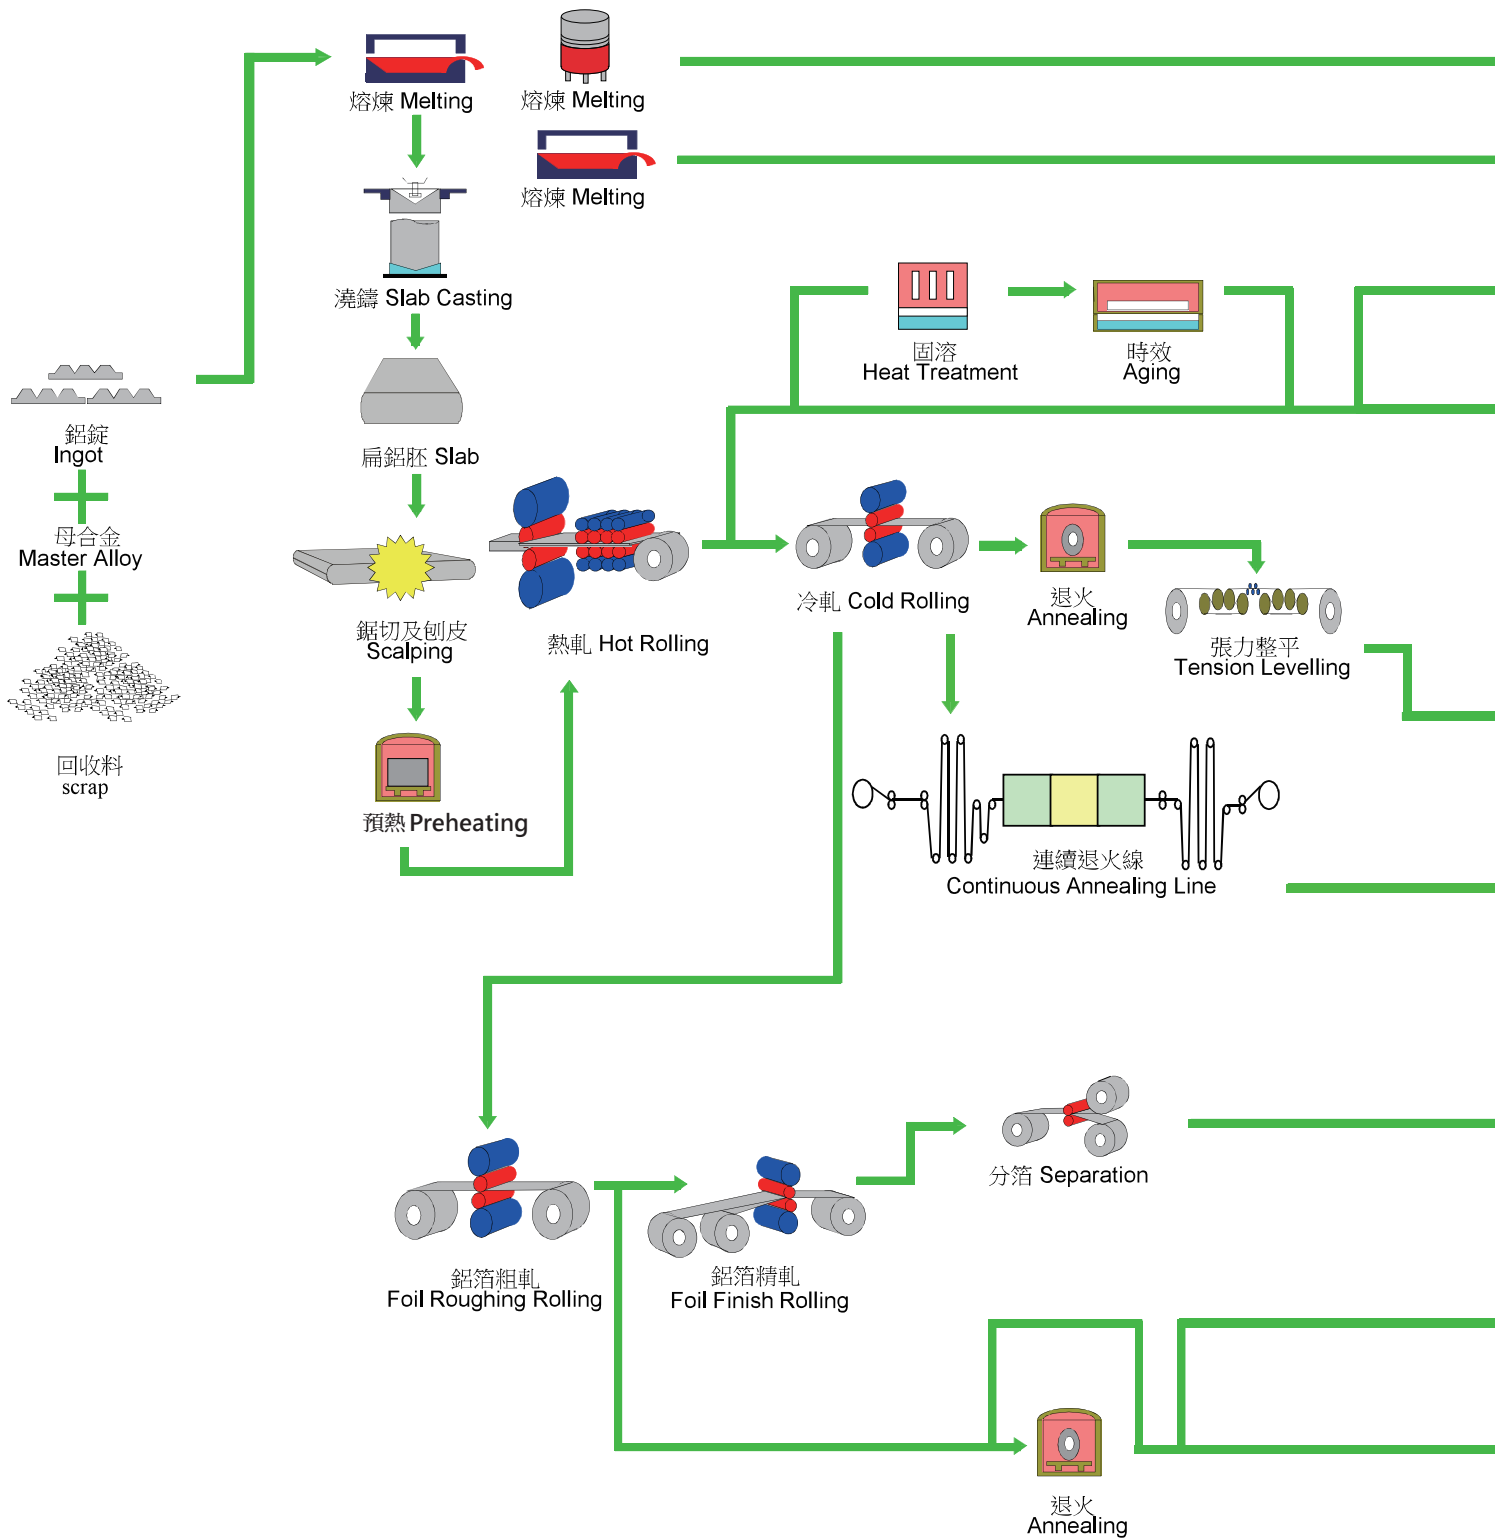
熔煉 Melting

熔煉 Melting

熔煉 Melting

澆鑄 Slab Casting

扁鋁胚 Slab

鋁錠
Ingot

母合金
Master Alloy

回收料
scrap

固溶
Heat Treatment

時效
Aging

鋸切及刨皮
Scalping

熱軋 Hot Rolling

冷軋 Cold Rolling

退火
Annealing

張力整平
Tension Levelling

預熱 Preheating

連續退火線
Continuous Annealing Line

分箔 Separation

鋁箔粗軋
Foil Roughing Rolling

鋁箔精軋
Foil Finish Rolling

退火
Annealing